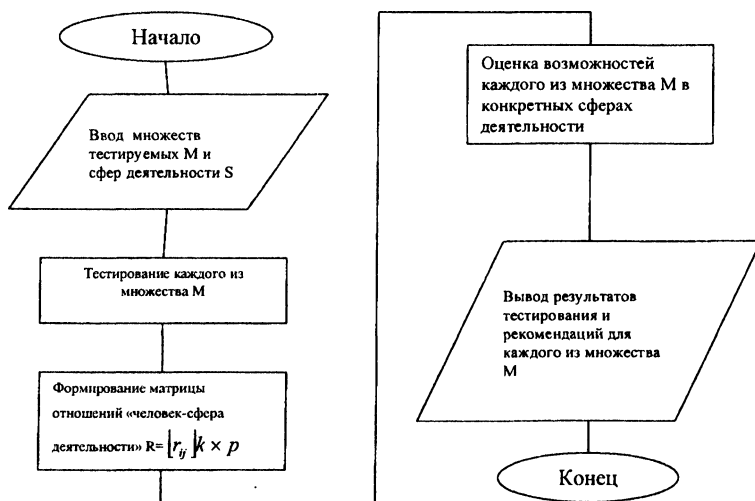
Начало

Ввод множеств тестируемых М и сфер деятельности S

Тестирование каждого из множества М

Формирование матрицы отношений «человек-сфера деятельности» R= $\left|r_{ij}\right|k \times p$

Оценка возможностей каждого из множества М в конкретных сферах деятельности

Вывод результатов тестирования и рекомендаций для каждого из множества М

Конец